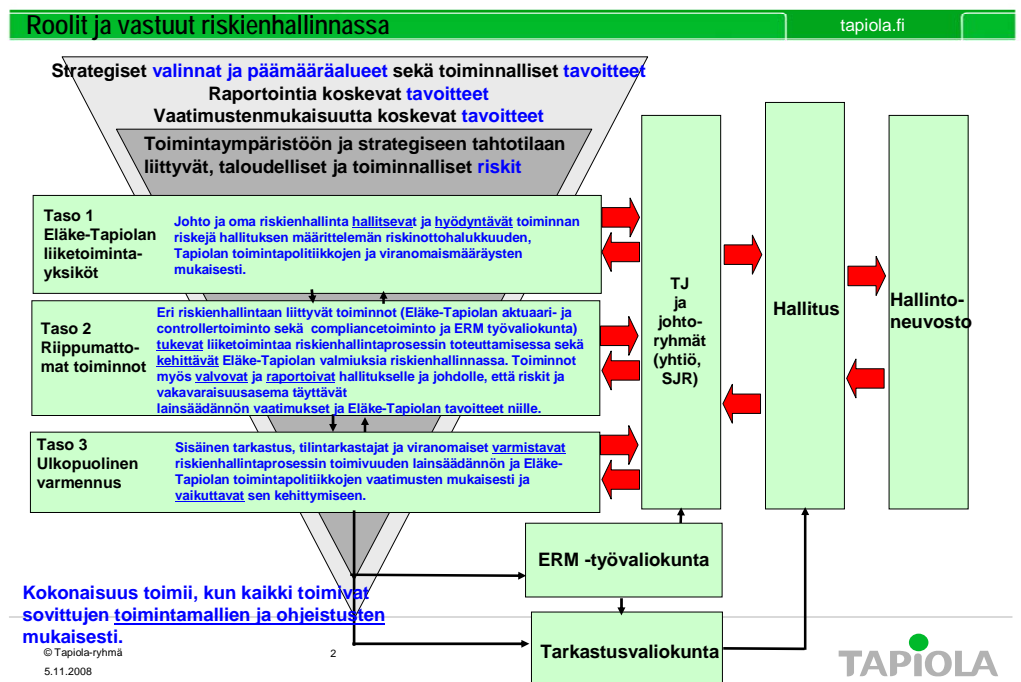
Roolit ja vastuut riskienhallinnassa

tapiola.fi

Strategiset valinnat ja päämääräalueet sekä toiminnalliset tavoitteet
Raportointia koskevat tavoitteet
Vaatimustenmukaisuutta koskevat tavoitteet

Toimintaympäristöön ja strategiseen tahtotilaan liittyvät, taloudelliset ja toiminnalliset riskit

Taso 1
Eläke-Tapiolan liiketoimintayksiköt

Johto ja oma riskienhallinta hallitsevat ja hyödyntävät toiminnan riskejä hallituksen määrittelemän riskinottohalukkuuden, Tapiolan toimintapolitiikkojen ja viranomaismääräysten mukaisesti.

Taso 2
Riippumattomat toiminnot

Eri riskienhallintaan liittyvät toiminnot (Eläke-Tapiolan aktuaari- ja controllertoiminto sekä compliancetoiminto ja ERM työvaliokunta) tukevat liiketoimintaa riskienhallintaprosessin toteuttamisessa sekä kehittävät Eläke-Tapiolan valmiuksia riskienhallinnassa. Toiminnot myös valvovat ja raportoivat hallitukselle ja johdolle, että riskit ja vakavaraisuusasema täyttävät lainsäädännön vaatimukset ja Eläke-Tapiolan tavoitteet niille.

Taso 3
Ulkopuolinen varmennus

Sisäinen tarkastus, tilintarkastajat ja viranomaiset varmistavat riskienhallintaprosessin toimivuuden lainsäädännön ja Eläke-Tapiolan toimintapolitiikkojen vaatimusten mukaisesti ja vaikuttavat sen kehittymiseen.

TJ ja johtoryhmät (yhtiö, SJR)

Hallitus

Hallintoneuvosto

ERM -työvaliokunta

Tarkastusvaliokunta

Kokonaisuus toimii, kun kaikki toimivat sovittujen toimintamallien ja ohjeistusten mukaisesti.

© Tapiola-ryhmä
5.11.2008

2

TAPIOLA